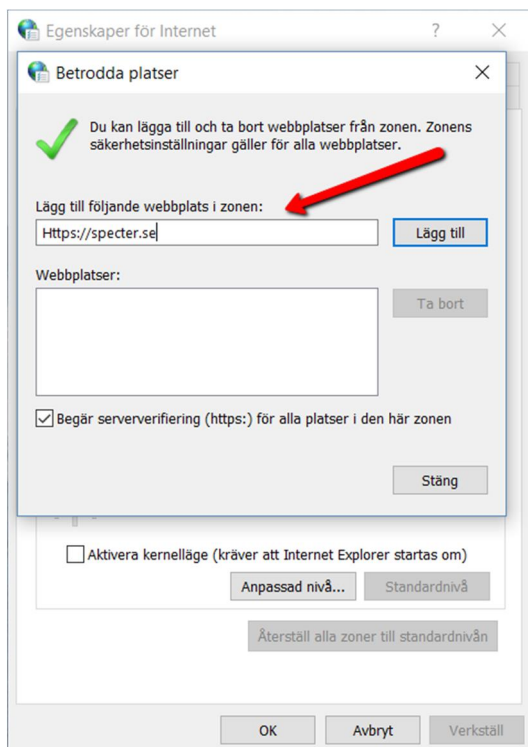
Egenskaper för Internet

?

Betrodda platser

Du kan lägga till och ta bort webbplatser från zonen. Zonens säkerhetsinställningar gäller för alla webbplatser.

Lägg till följande webbplats i zonen:

Https://specter.se

Lägg till

Webbplatser:

Ta bort

Begär serververifiering (https:) för alla platser i den här zonen

Stäng

Aktivera kernelläge (kräver att Internet Explorer startas om)

Anpassad nivå...

Standardnivå

Återställ alla zoner till standardnivån

OK

Avbryt

Verkställ